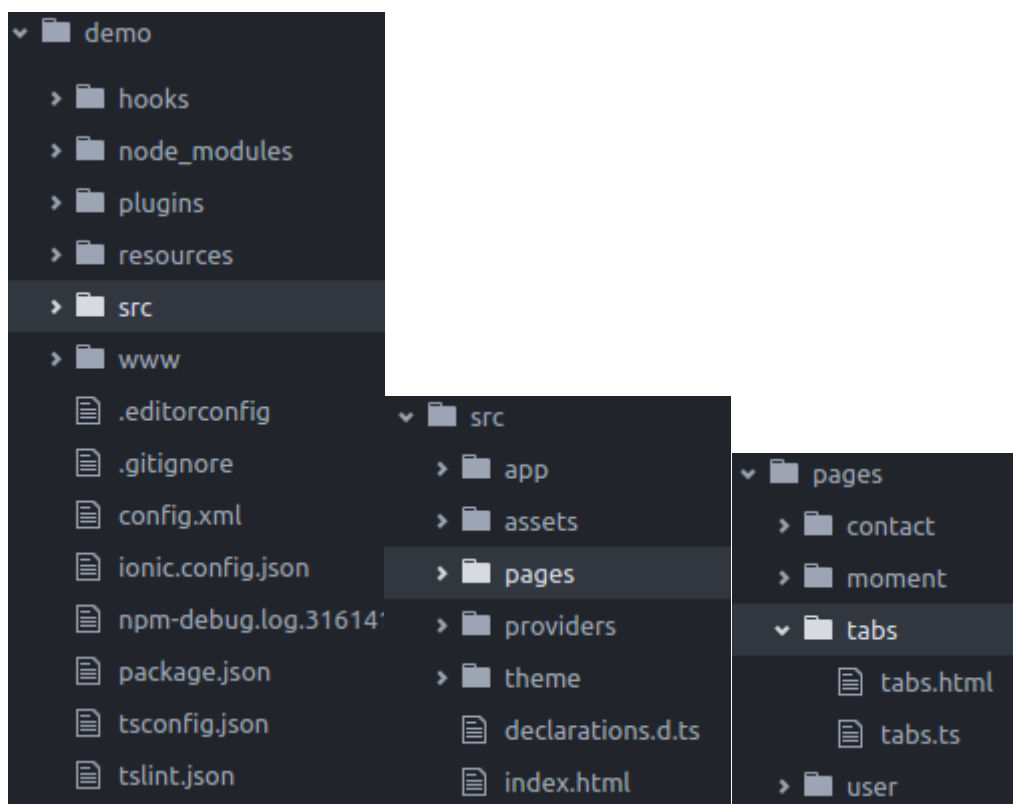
demo
hooks
node_modules
plugins
resources
src
www
.editorconfig
.gitignore
config.xml
ionic.config.json
npm-debug.log.31614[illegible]
package.json
tsconfig.json
tslint.json

src
app
assets
pages
providers
theme
declarations.d.ts
index.html

pages
contact
moment
tabs
tabs.html
tabs.ts
user